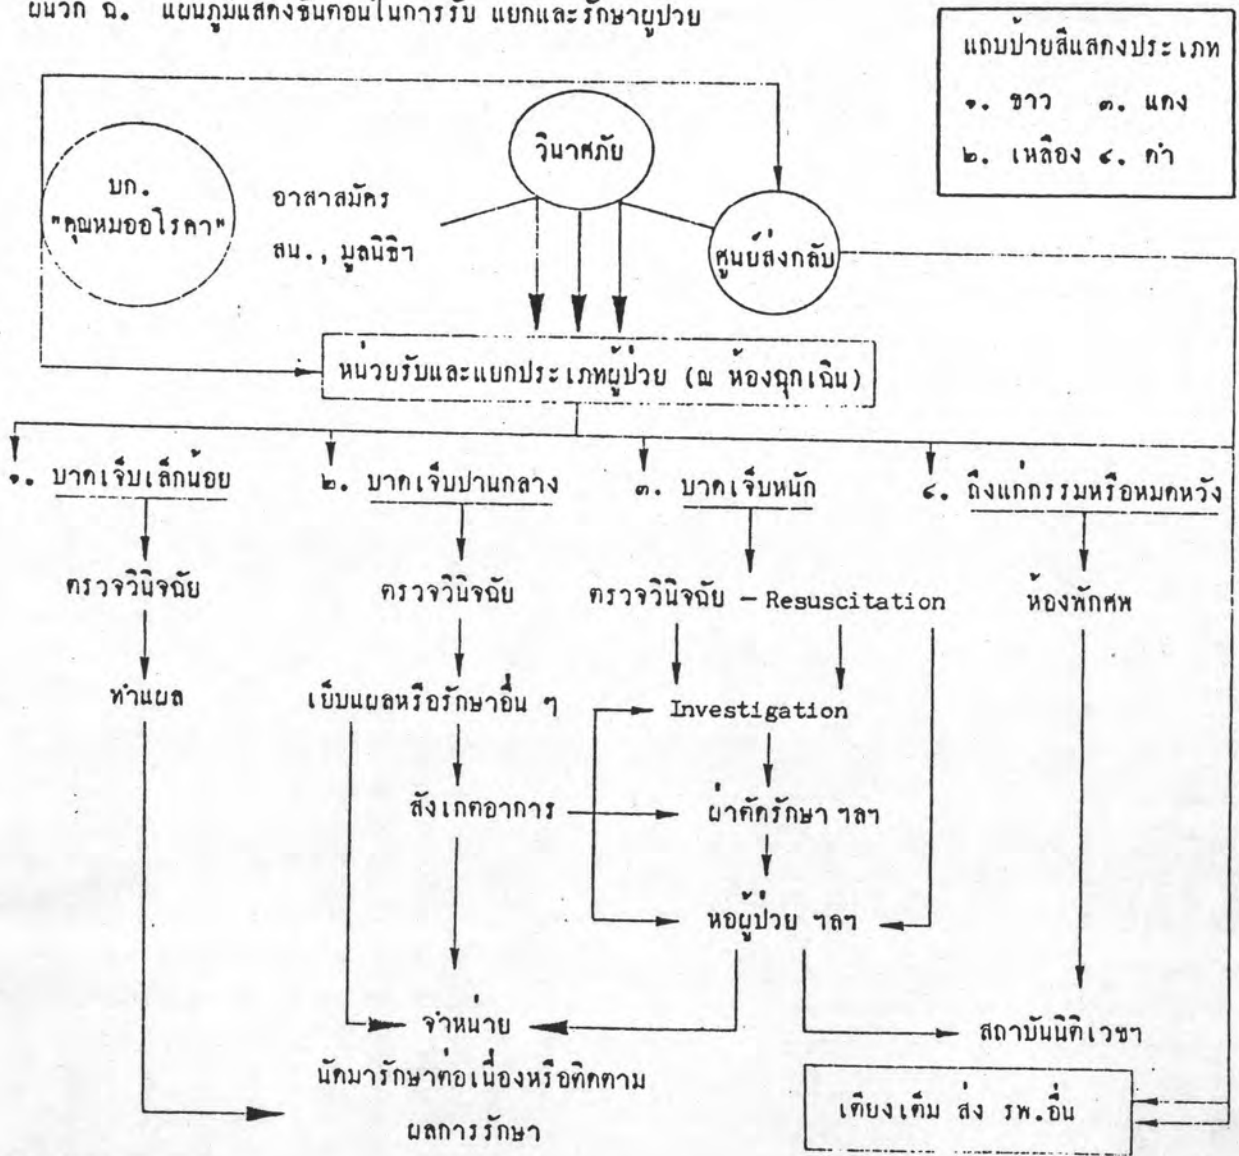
ผนวก ฉ. แผนภูมิแสดงขั้นตอนในการรับ แยกและรักษาผู้ป่วย

แถบป้ายสีแสดงประเภท
๑. ขาว ๓. แดง
๒. เหลือง ๔. ดำ

บก. "คุณหมออไรคา"

อาสาสมัคร สน., มูลนิธิ

วินาศภัย

ศูนย์สั่งกลับ

หน่วยรับและแยกประเภทผู้ป่วย (ณ ห้องฉุกเฉิน)

๑. บาดเจ็บเล็กน้อย

ตรวจวินิจฉัย

ทำแผล

๒. บาดเจ็บปานกลาง

ตรวจวินิจฉัย

เย็บแผลหรือรักษาอื่น ๆ

สังเกตอาการ

๓. บาดเจ็บหนัก

ตรวจวินิจฉัย – Resuscitation

Investigation

ผ่าตัดรักษา ฯลฯ

หอผู้ป่วย ฯลฯ

๔. ถึงแก่กรรมหรือหมดหวัง

ห้องพักศพ

จำหน่าย

นัดมารักษาต่อเนื่องหรือติดตามผลการรักษา

สถาบันนิติเวชฯ

เตียงเต็ม ส่ง รพ.อื่น